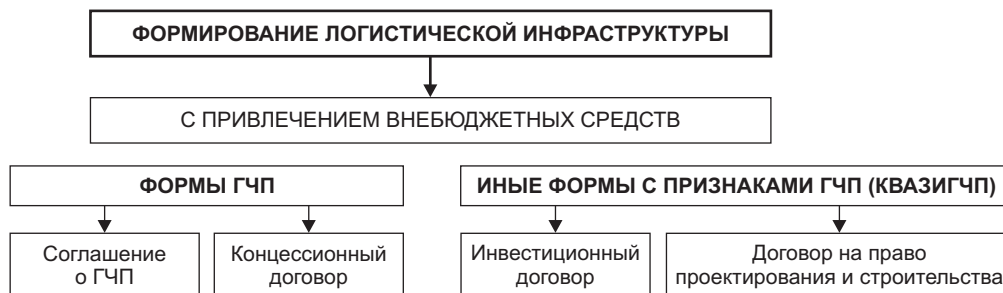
ФОРМИРОВАНИЕ ЛОГИСТИЧЕСКОЙ ИНФРАСТРУКТУРЫ

С ПРИВЛЕЧЕНИЕМ ВНЕБЮДЖЕТНЫХ СРЕДСТВ

ФОРМЫ ГЧП

ИНЫЕ ФОРМЫ С ПРИЗНАКАМИ ГЧП (КВАЗИГЧП)

Соглашение о ГЧП

Концессионный договор

Инвестиционный договор

Договор на право проектирования и строительства